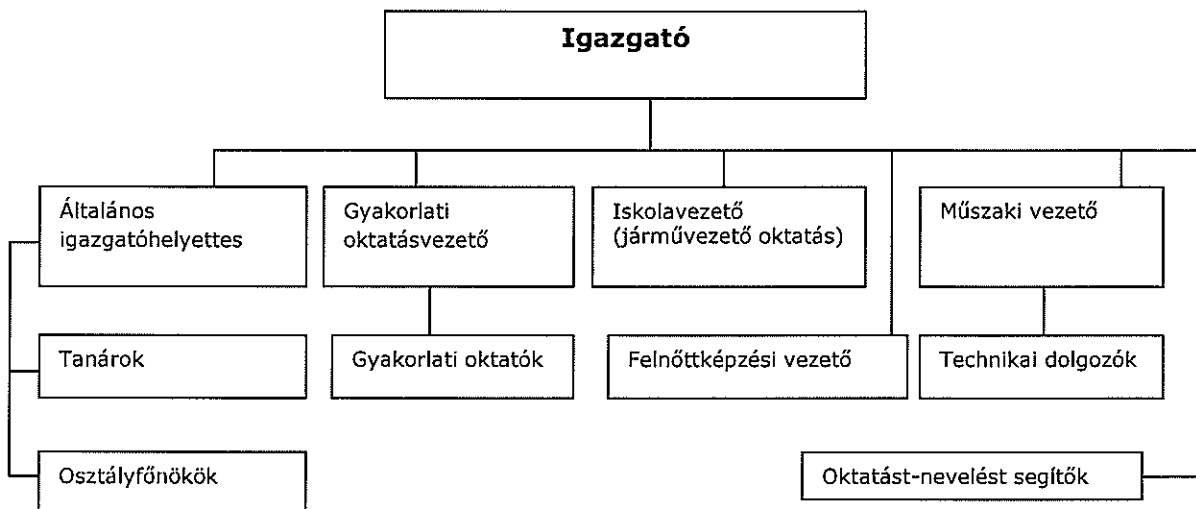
Igazgató

Általános igazgatóhelyettes

Gyakorlati oktatásvezető

Iskolavezető (járművezető oktatás)

Műszaki vezető

Tanárok

Gyakorlati oktatók

Felnőttképzési vezető

Technikai dolgozók

Osztályfőnökök

Oktatást-nevelést segítők